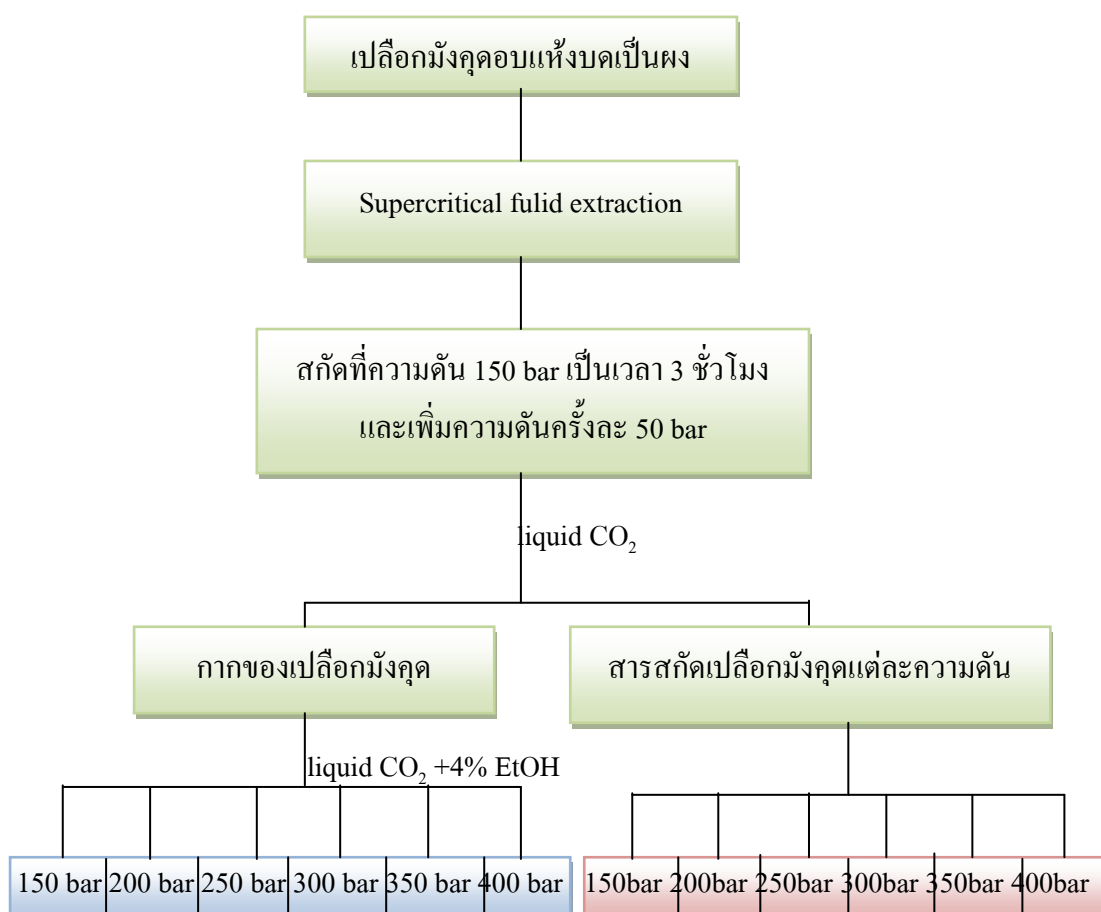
เปลือกมังคุดอบแห้งบดเป็นผง

Supercritical fulid extraction

สกัดที่ความดัน 150 bar เป็นเวลา 3 ชั่วโมง และเพิ่มความดันครั้งละ 50 bar

liquid $CO_2$

กากของเปลือกมังคุด

สารสกัดเปลือกมังคุดแต่ละความดัน

liquid $CO_2$ +4% EtOH

150 bar 200 bar 250 bar 300 bar 350 bar 400 bar

150bar 200bar 250bar 300bar 350bar 400bar